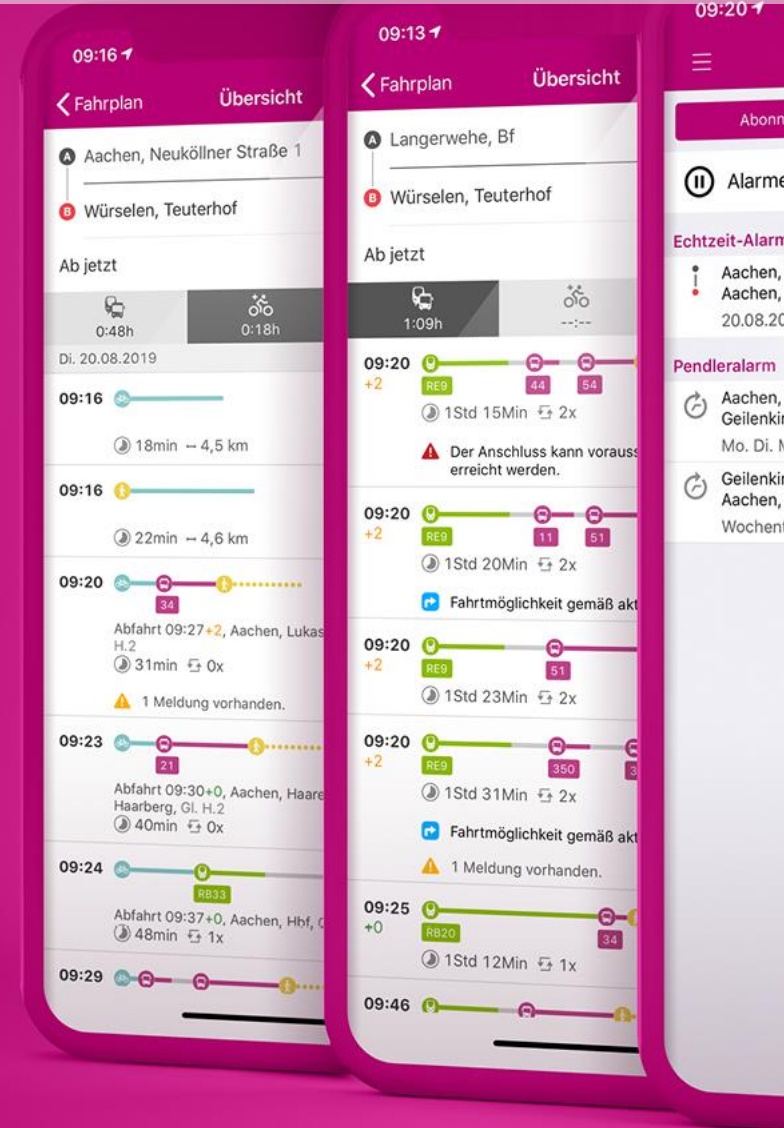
09:16

Fahrplan Übersicht

A Aachen, Neuköllner Straße 1

B Würselen, Teuterhof

Ab jetzt

0:48h

0:18h

Di. 20.08.2019

09:16

18min – 4,5 km

09:16

22min – 4,6 km

09:20

34

Abfahrt 09:27+2, Aachen, Lukas H.2

31min 0x

1 Meldung vorhanden.

09:23

21

Abfahrt 09:30+0, Aachen, Haare Haarberg, Gl. H.2

40min 0x

09:24

RB33

Abfahrt 09:37+0, Aachen, Hbf,

48min 1x

09:29

09:13

Fahrplan Übersicht

A Langerwehe, Bf

B Würselen, Teuterhof

Ab jetzt

1:09h

--:--

09:20 +2

RE9 44 54

1Std 15Min 2x

Der Anschluss kann vorauss erreicht werden.

09:20 +2

RE9 11 51

1Std 20Min 2x

Fahrtmöglichkeit gemäß akt

09:20 +2

RE9 51

1Std 23Min 2x

09:20 +2

RE9 350 3

1Std 31Min 2x

Fahrtmöglichkeit gemäß akt

1 Meldung vorhanden.

09:25 +0

RB20 34

1Std 12Min 1x

09:46

09:20

Abonn

Alarme

Echtzeit-Alarm

Aachen, Aachen,

20.08.20

Pendleralarm

Aachen, Geilenkir

Mo. Di. M

Geilenkir Aachen,

Wochent